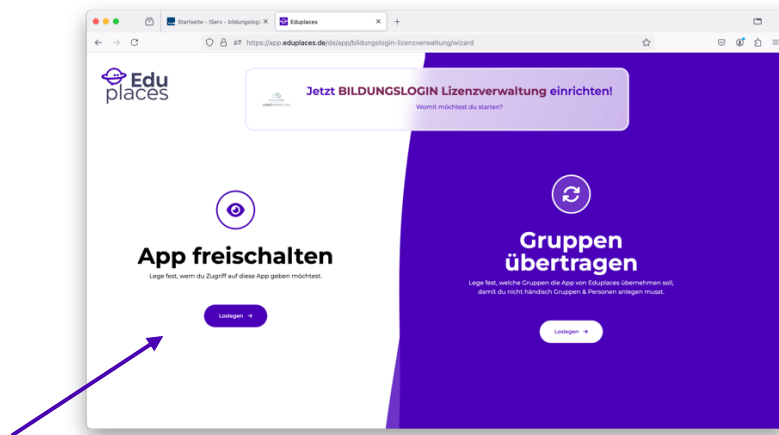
Startseite - IServ - bildungslogi ×
Eduplaces ×
+
https://app.eduplaces.de/de/app/bildungslogin-lizenzverwaltung/wizard

Edu places

Jetzt BILDUNGSLOGIN Lizenzverwaltung einrichten!
Womit möchtest du starten?

App freischalten
Lege fest, wem du Zugriff auf diese App geben möchtest.
Loslegen →

Gruppen übertragen
Lege fest, welche Gruppen die App von Eduplaces übernehmen soll, damit du nicht händisch Gruppen & Personen anlegen musst.
Loslegen →